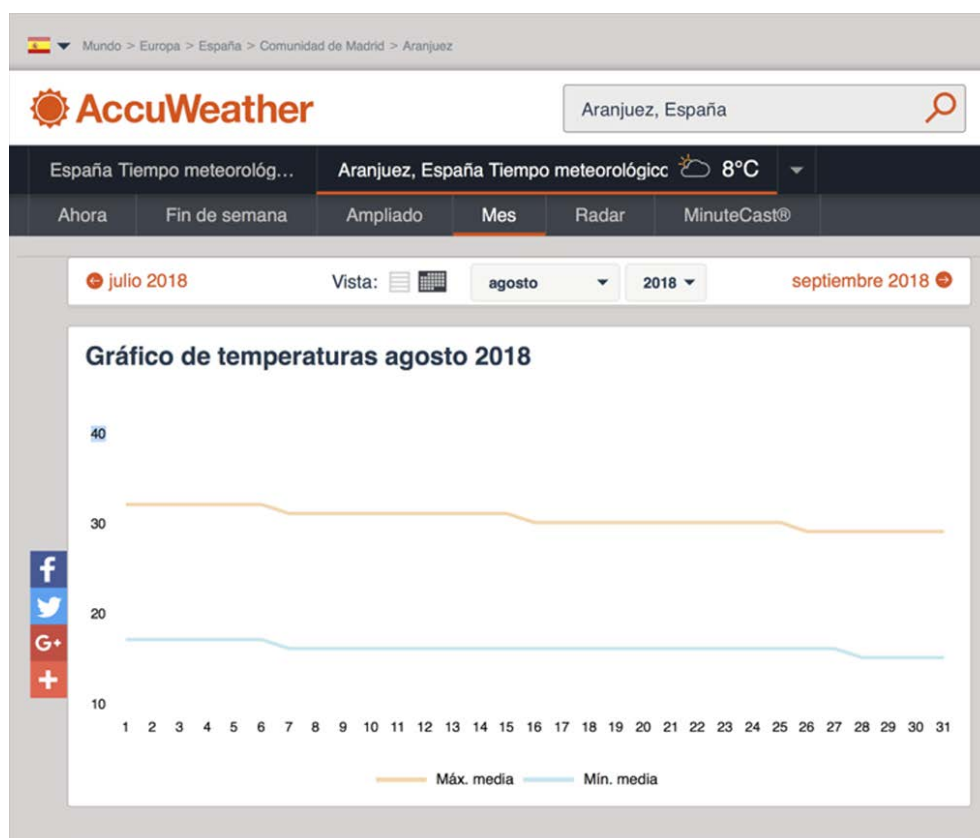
Mundo > Europa > España > Comunidad de Madrid > Aranjuez

AccuWeather

Aranjuez, España

España Tiempo meteorológ… Aranjuez, España Tiempo meteorológicc 8°C

Ahora Fin de semana Ampliado Mes Radar MinuteCast®

julio 2018 Vista: agosto 2018 septiembre 2018

Gráfico de temperaturas agosto 2018

40
30
20
10

1 2 3 4 5 6 7 8 9 10 11 12 13 14 15 16 17 18 19 20 21 22 23 24 25 26 27 28 29 30 31

Máx. media Mín. media

f
G+
+